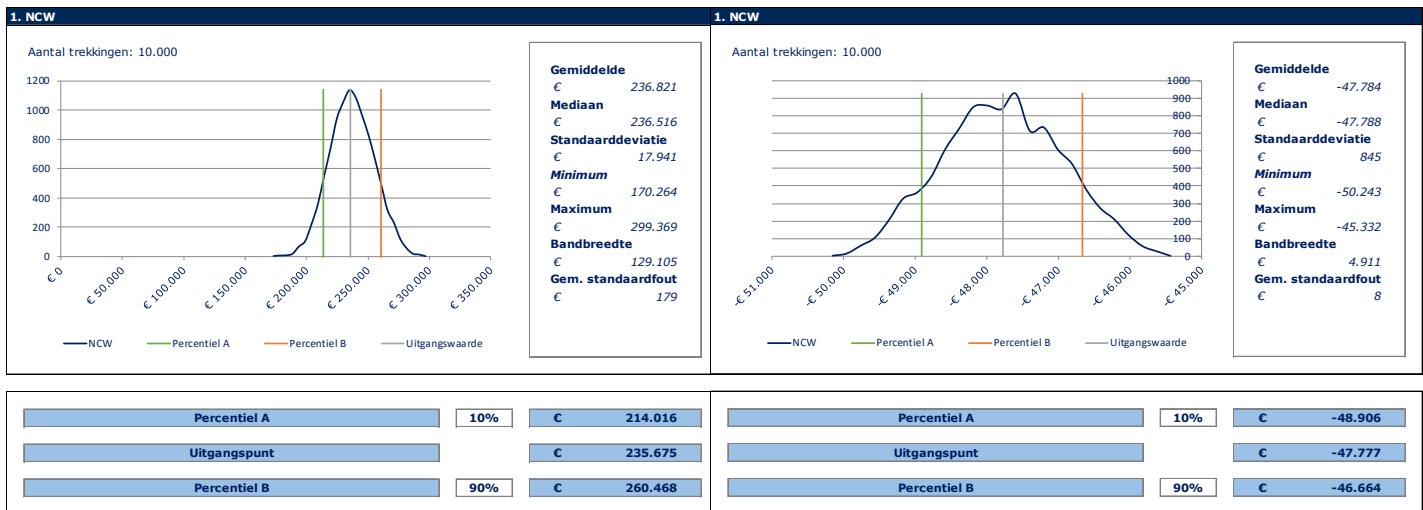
1. NCW

Aantal trekkingen: 10.000

1200
1000
800
600
400
200
0

€ 0
€ 50.000
€ 100.000
€ 150.000
€ 200.000
€ 250.000
€ 300.000
€ 350.000

NCW
Percentiel A
Percentiel B
Uitgangswaarde

Gemiddelde
€ 236.821
Mediaan
€ 236.516
Standaarddeviatie
€ 17.941
Minimum
€ 170.264
Maximum
€ 299.369
Bandbreedte
€ 129.105
Gem. standaardfout
€ 179

1. NCW

Aantal trekkingen: 10.000

1000
900
800
700
600
500
400
300
200
100
0

-€ 51.000
-€ 50.000
-€ 49.000
-€ 48.000
-€ 47.000
-€ 46.000
-€ 45.000

NCW
Percentiel A
Percentiel B
Uitgangswaarde

Gemiddelde
€ -47.784
Mediaan
€ -47.788
Standaarddeviatie
€ 845
Minimum
€ -50.243
Maximum
€ -45.332
Bandbreedte
€ 4.911
Gem. standaardfout
€ 8

| Percentiel A | 10% | € | 214.016 |
|---|---|---|---|
| Uitgangspunt | | € | 235.675 |
| Percentiel B | 90% | € | 260.468 |

| Percentiel A | 10% | € | -48.906 |
|---|---|---|---|
| Uitgangspunt | | € | -47.777 |
| Percentiel B | 90% | € | -46.664 |